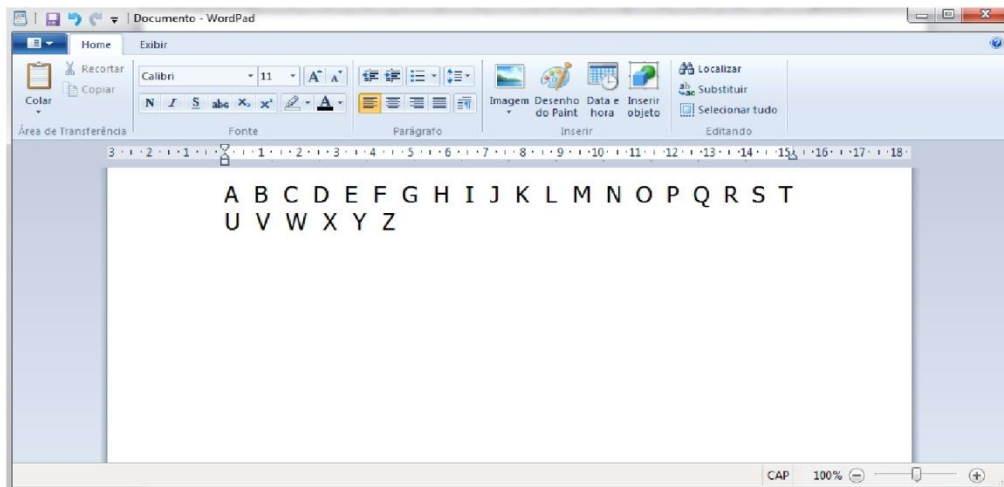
Documento - WordPad

Home Exibir

Recortar
Copiar
Colar
Área de Transferência

Calibri 11
N I S abc $X_2$ $X^2$
Fonte

Parágrafo

Imagem Desenho do Paint Data e hora Inserir objeto
Inserir

Localizar
Substituir
Selecionar tudo
Editando

3 · 2 · 1 · 1 · 2 · 3 · 4 · 5 · 6 · 7 · 8 · 9 · 10 · 11 · 12 · 13 · 14 · 15 · 16 · 17 · 18

A B C D E F G H I J K L M N O P Q R S T U V W X Y Z

CAP 100%